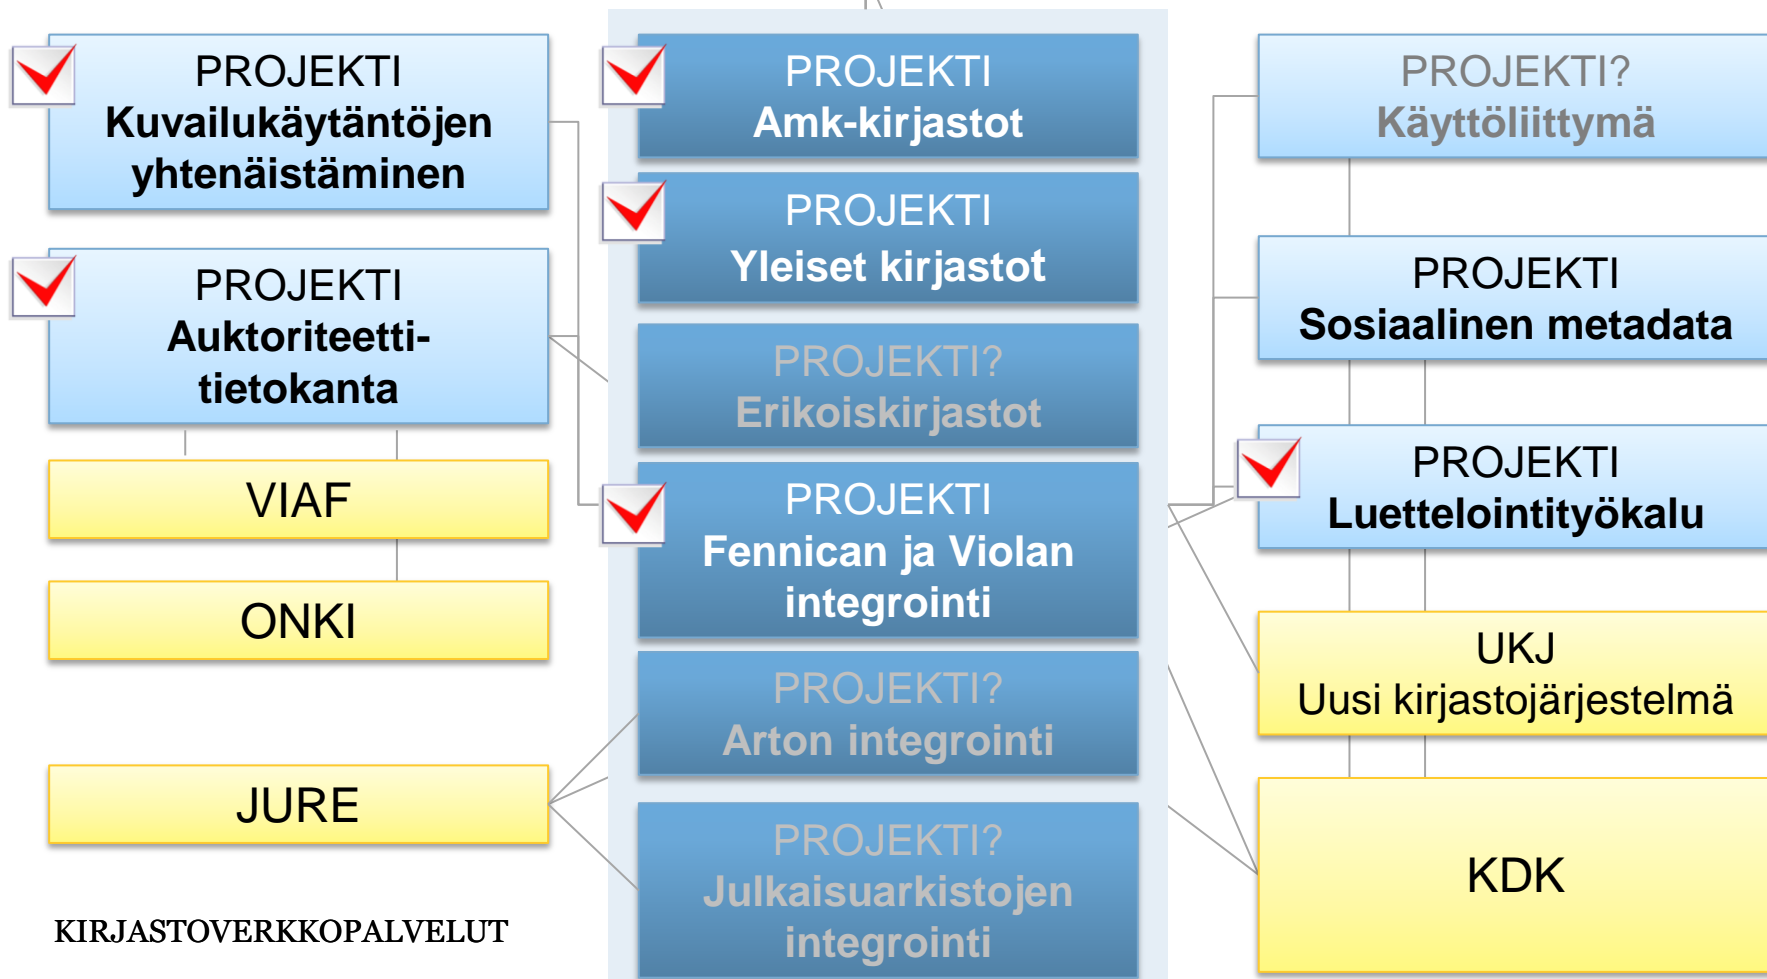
PROJEKTI
Kuvailukäytäntöjen yhtenäistäminen

PROJEKTI
Auktoriteetti-tietokanta

VIAF

ONKI

JURE

KIRJASTOVERKKOPALVELUT

PROJEKTI
Amk-kirjastot

PROJEKTI
Yleiset kirjastot

PROJEKTI?
Erikoiskirjastot

PROJEKTI
Fennican ja Violan integrointi

PROJEKTI?
Arton integrointi

PROJEKTI?
Julkaisuarkistojen integrointi

PROJEKTI?
Käyttöliittymä

PROJEKTI
Sosiaalinen metadata

PROJEKTI
Luettelointityökalu

UKJ
Uusi kirjastojärjestelmä

KDK